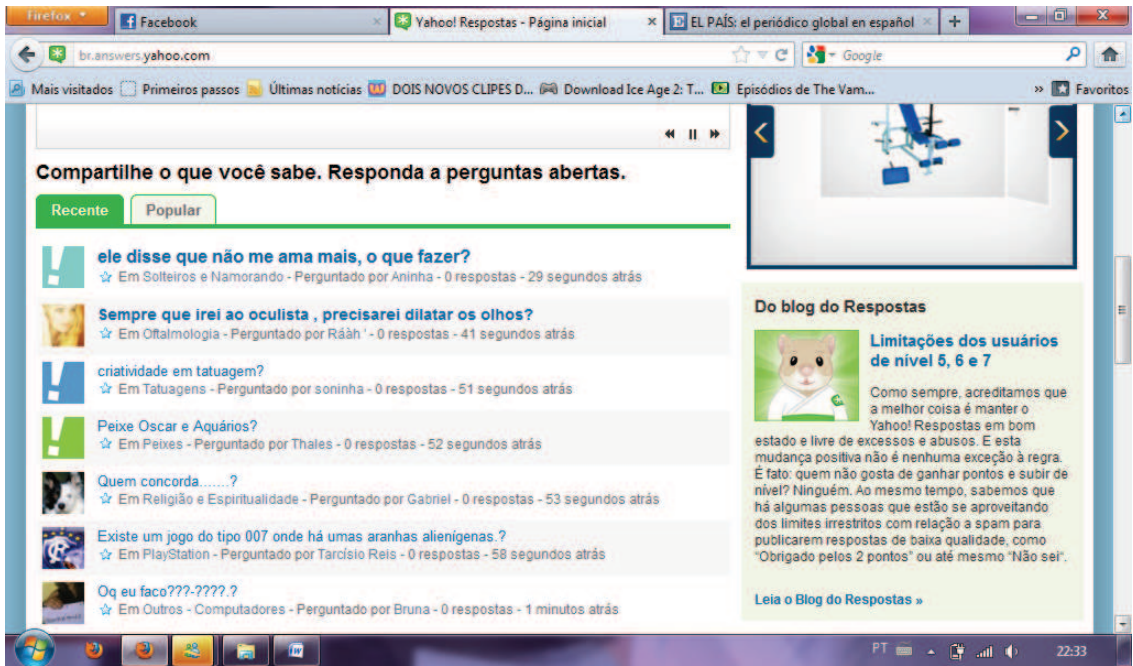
Firefox
Facebook
Yahoo! Respostas - Página inicial
EL PAÍS: el periódico global en español
+
br.answers.yahoo.com
Google
Mais visitados Primeiros passos Últimas notícias DOIS NOVOS CLIPES D... Download Ice Age 2: T... Episódios de The Vam...
» Favoritos

Compartilhe o que você sabe. Responda a perguntas abertas.

Recente Popular

ele disse que não me ama mais, o que fazer?
Em Solteiros e Namorando - Perguntado por Aninha - 0 respostas - 29 segundos atrás

Sempre que irei ao oculista , precisarei dilatar os olhos?
Em Oftalmologia - Perguntado por Rááh ' - 0 respostas - 41 segundos atrás

criatividade em tatuagem?
Em Tatuagens - Perguntado por soninha - 0 respostas - 51 segundos atrás

Peixe Oscar e Aquários?
Em Peixes - Perguntado por Thales - 0 respostas - 52 segundos atrás

Quem concorda.......?
Em Religião e Espiritualidade - Perguntado por Gabriel - 0 respostas - 53 segundos atrás

Existe um jogo do tipo 007 onde há umas aranhas alienígenas.?
Em PlayStation - Perguntado por Tarcísio Reis - 0 respostas - 58 segundos atrás

Oq eu faco???-????.?
Em Outros - Computadores - Perguntado por Bruna - 0 respostas - 1 minutos atrás

Do blog do Respostas

Limitações dos usuários de nível 5, 6 e 7

Como sempre, acreditamos que a melhor coisa é manter o Yahoo! Respostas em bom estado e livre de excessos e abusos. E esta mudança positiva não é nenhuma exceção à regra. É fato: quem não gosta de ganhar pontos e subir de nível? Ninguém. Ao mesmo tempo, sabemos que há algumas pessoas que estão se aproveitando dos limites irrestritos com relação à spam para publicarem respostas de baixa qualidade, como "Obrigado pelos 2 pontos" ou até mesmo "Não sei".

Leia o Blog do Respostas »

PT 22:33